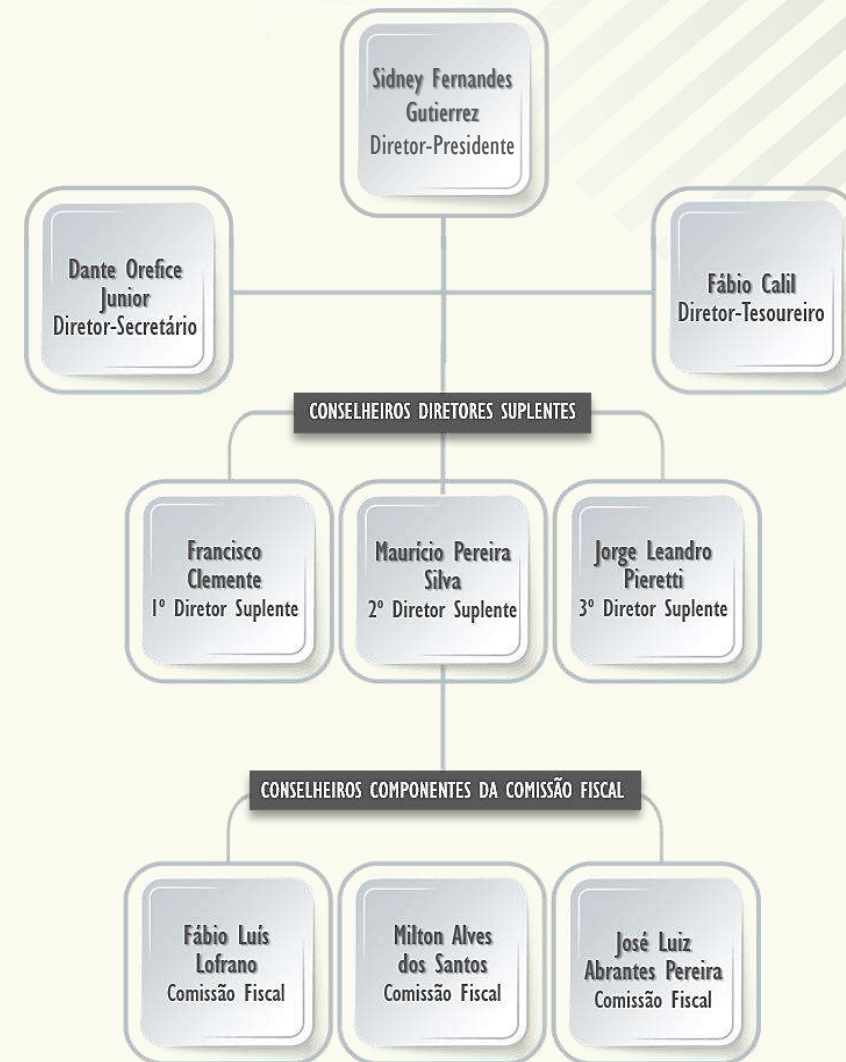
Sidney Fernandes Gutierrez
Diretor-Presidente

Dante Orefice Junior
Diretor-Secretário

Fábio Calil
Diretor-Tesoureiro

CONSELHEIROS DIRETORES SUPLENTES

Francisco Clemente
1º Diretor Suplente

Maurício Pereira Silva
2º Diretor Suplente

Jorge Leandro Pieretti
3º Diretor Suplente

CONSELHEIROS COMPONENTES DA COMISSÃO FISCAL

Fábio Luís Lofrano
Comissão Fiscal

Milton Alves dos Santos
Comissão Fiscal

José Luiz Abrantes Pereira
Comissão Fiscal